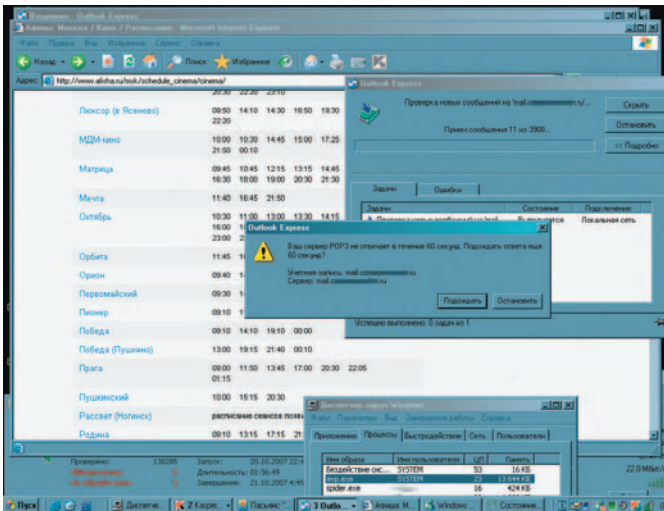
Входящие - Outlook Express
Афиша Москвы / Кино / Расписание - Microsoft Internet Explorer
Файл Правка Вид Избранное Сервис Справка
Назад Поиск Избранное
Адрес: http://www.afisha.ru/msk/schedule_cinema/cinema/

| | | | | | | |
|---|---|---|---|---|---|---|
| | 20:30 | 22:30 | 23:00 | | | |
| Люксор (в Ясенево) | 09:50 | 14:10 | 14:30 | 16:50 | 19:30 | |
| | 22:20 | | | | | |
| МДМ-кино | 10:00 | 10:30 | 14:45 | 15:00 | 17:25 | |
| | 21:50 | 00:10 | | | | |
| Матрица | 09:45 | 10:45 | 12:15 | 13:15 | 14:45 | |
| | 16:30 | 18:00 | 19:00 | 20:30 | 21:30 | |
| Мечта | 11:40 | 16:45 | 21:50 | | | |
| Октябрь | 10:15 | 11:00 | 13:00 | 13:30 | 14:15 | |
| | 16:00 | | | | | |
| | 23:00 | | | | | |
| Орбита | 11:45 | | | | | |
| Орион | 09:40 | | | | | |
| Первомайский | 09:10 | | | | | |
| Пионер | 09:10 | | | | | |
| Победа | 09:10 | 14:10 | 19:10 | 00:00 | | |
| Победа (Пушкино) | 13:00 | 19:15 | 21:40 | 00:10 | | |
| Прага | 09:00 | 11:50 | 13:45 | 17:00 | 20:30 | 22:05 |
| | 01:15 | | | | | |
| Пушкинский | 10:00 | 15:15 | 20:30 | | | |
| Рассвет (Ногинск) | расписание сеансов появ | | | | | |
| Родина | 09:10 | 13:15 | 17:15 | 21 | | |

Outlook Express
Проверка новых сообщений на 'mail.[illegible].ru'...
Прием сообщения 11 из 2000...
Скрыть
Остановить
<< Подробно
Задачи Ошибки
Задачи Состояние Подключение
Проверка новых сообщений на 'mail Выполняется Локальная сеть
Успешно выполнено: 0 задач из 1

Outlook Express
Ваш сервер POP3 не отвечает в течение 60 секунд. Подождать ответа еще 60 секунд?
Учетная запись: mail.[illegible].ru
Сервер: mail.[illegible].ru
Подождать Остановить

Диспетчер задач Windows
Файл Параметры Вид Завершение работы Справка
Приложения Процессы Быстродействие Сеть Пользователи
| Имя образа | Имя пользователя | ЦП | Память |
|---|---|---|---|
| Бездействие сис... | SYSTEM | 53 | 16 KB |
| iexp.exe | SYSTEM | 23 | 13 644 KB |
| spider.exe | | 16 | 424 KB |

Проверено: 138285
Запуск: 20.10.2007 22:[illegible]
Длительность: 01:36:49
Завершение: 21.10.2007 4:45
22.0 Мбайт

Пуск Диспетче... 2 Kasper... Письмо... 3 Outlo... Афиша М... Windows... Состояние...